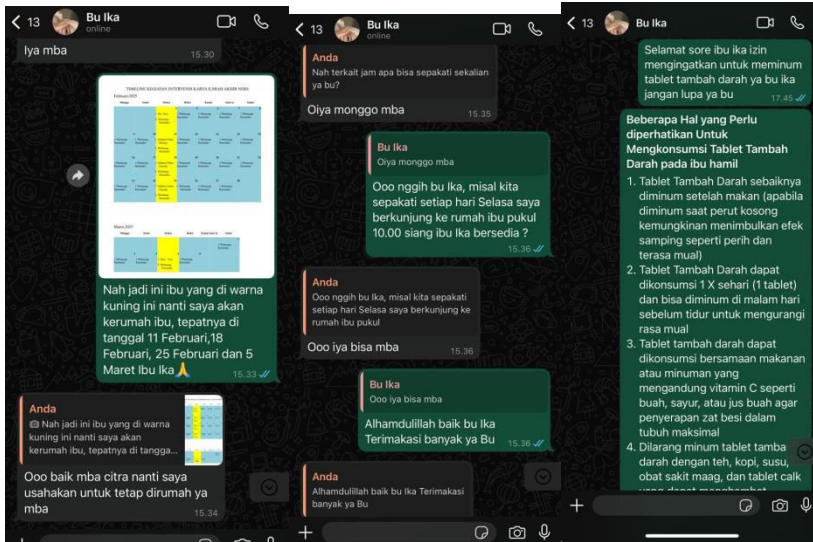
13 Bu Ika online

Iya mba 15.30

TIMELINE KEGIATAN INTERVENSI KARYA ILMIAH AKHIR NERS
Februari 2025
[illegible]
Maret 2025
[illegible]

Nah jadi ini ibu yang di warna kuning ini nanti saya akan kerumah ibu, tepatnya di tanggal 11 Februari,18 Februari, 25 Februari dan 5 Maret Ibu Ika🙏 15.33

Anda
Nah jadi ini ibu yang di warna kuning ini nanti saya akan kerumah ibu, tepatnya di tangga...

Ooo baik mba citra nanti saya usahakan untuk tetap dirumah ya mba 15.34

13 Bu Ika online

Anda
Nah terkait jam apa bisa sepakati sekalian ya bu?

Oiya monggo mba 15.35

Bu Ika
Oiya monggo mba

Ooo nggih bu Ika, misal kita sepakati setiap hari Selasa saya berkunjung ke rumah ibu pukul 10.00 siang ibu Ika bersedia ? 15.36

Anda
Ooo nggih bu Ika, misal kita sepakati setiap hari Selasa saya berkunjung ke rumah ibu pukul

Ooo iya bisa mba 15.36

Bu Ika
Ooo iya bisa mba

Alhamdulillah baik bu Ika Terimakasi banyak ya Bu 15.36

Anda
Alhamdulillah baik bu Ika Terimakasi banyak ya Bu

13 Bu Ika

Selamat sore ibu ika izin mengingatkan untuk meminum tablet tambah darah ya bu ika jangan lupa ya bu 17.45

Beberapa Hal yang Perlu diperhatikan Untuk Mengkonsumsi Tablet Tambah Darah pada ibu hamil
1. Tablet Tambah Darah sebaiknya diminum setelah makan (apabila diminum saat perut kosong kemungkinan menimbulkan efek samping seperti perih dan terasa mual)
2. Tablet Tambah Darah dapat dikonsumsi 1 X sehari (1 tablet) dan bisa diminum di malam hari sebelum tidur untuk mengurangi rasa mual
3. Tablet tambah darah dapat dikonsumsi bersamaan makanan atau minuman yang mengandung vitamin C seperti buah, sayur, atau jus buah agar penyerapan zat besi dalam tubuh maksimal
4. Dilarang minum tablet tamba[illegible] darah dengan teh, kopi, susu, obat sakit maag, dan tablet calk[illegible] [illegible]